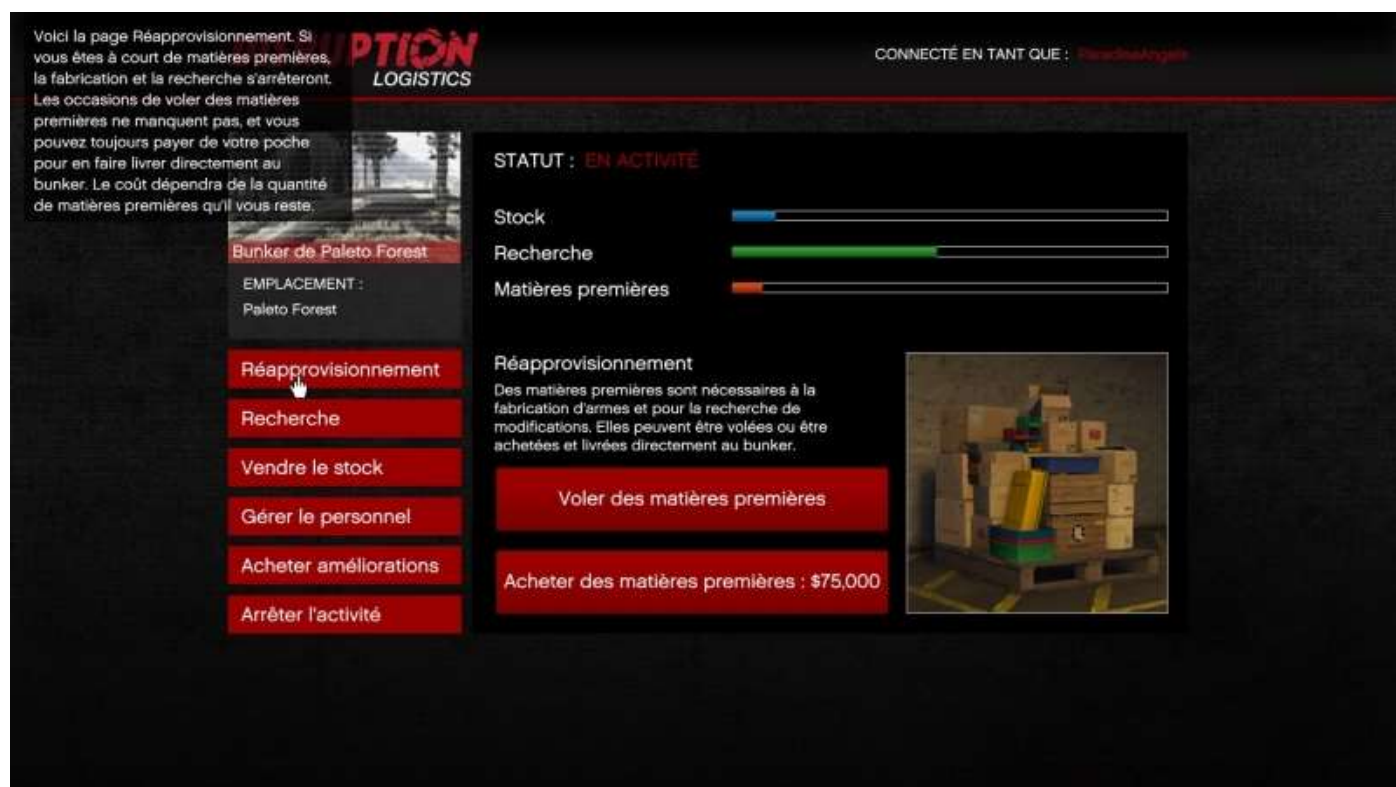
Voici la page Réapprovisionnement. Si vous êtes à court de matières premières, la fabrication et la recherche s'arrêteront. Les occasions de voler des matières premières ne manquent pas, et vous pouvez toujours payer de votre poche pour en faire livrer directement au bunker. Le coût dépendra de la quantité de matières premières qu'il vous reste.

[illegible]PTION
LOGISTICS

CONNECTÉ EN TANT QUE : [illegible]

Bunker de Paleto Forest
EMPLACEMENT :
Paleto Forest

Réapprovisionnement
Recherche
Vendre le stock
Gérer le personnel
Acheter améliorations
Arrêter l'activité

STATUT : EN ACTIVITÉ

Stock
Recherche
Matières premières

Réapprovisionnement
Des matières premières sont nécessaires à la fabrication d'armes et pour la recherche de modifications. Elles peuvent être volées ou être achetées et livrées directement au bunker.

Voler des matières premières

Acheter des matières premières : $75,000